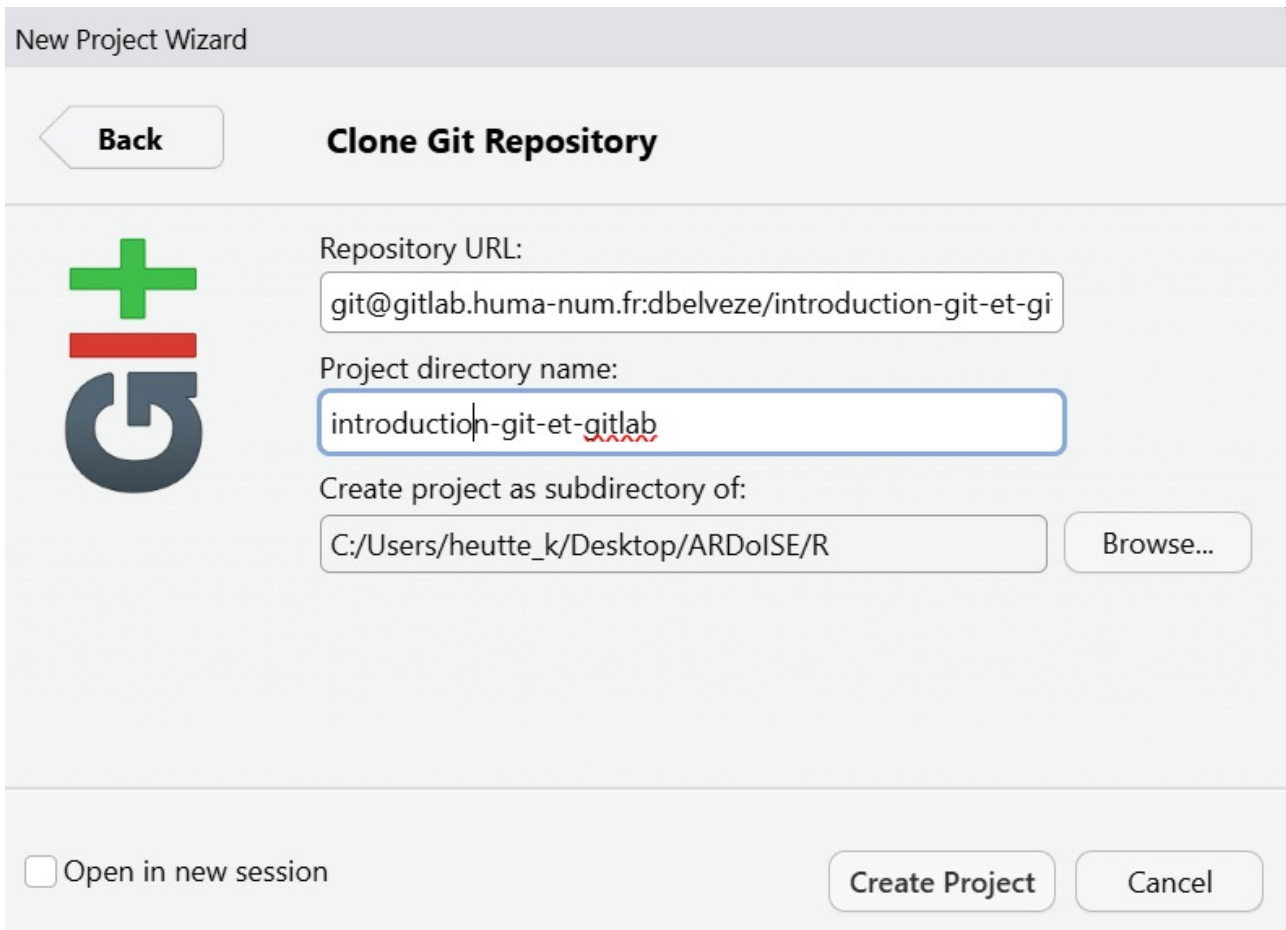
New Project Wizard

Back

Clone Git Repository

Repository URL:

git@gitlab.huma-num.fr:dbelveze/introduction-git-et-gi

Project directory name:

introduction-git-et-gitlab

Create project as subdirectory of:

C:/Users/heutte_k/Desktop/ARDoISE/R

Browse...

Open in new session

Create Project

Cancel